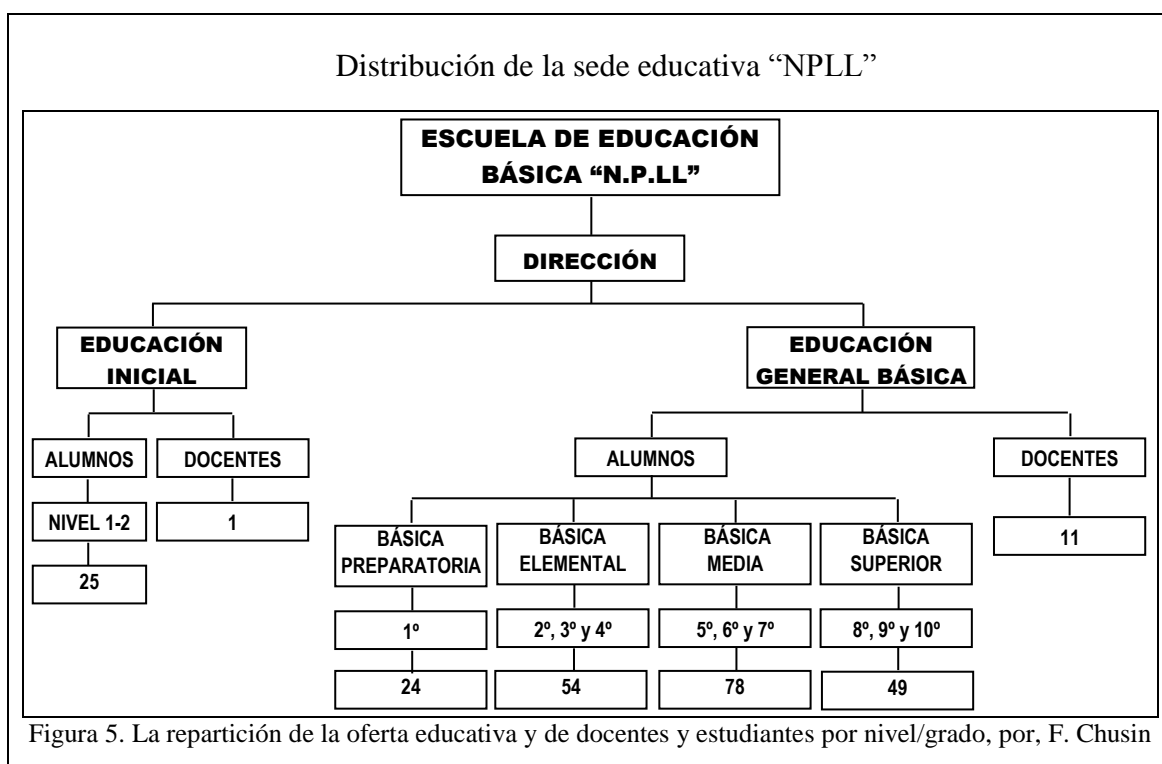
Distribución de la sede educativa “NPLL”

ESCUELA DE EDUCACIÓN BÁSICA “N.P.LL”

DIRECCIÓN

EDUCACIÓN INICIAL

ALUMNOS

NIVEL 1-2

25

DOCENTES

1

EDUCACIÓN GENERAL BÁSICA

ALUMNOS

BÁSICA PREPARATORIA

1º

24

BÁSICA ELEMENTAL

2º, 3º y 4º

54

BÁSICA MEDIA

5º, 6º y 7º

78

BÁSICA SUPERIOR

8º, 9º y 10º

49

DOCENTES

11

Figura 5. La repartición de la oferta educativa y de docentes y estudiantes por nivel/grado, por, F. Chusin